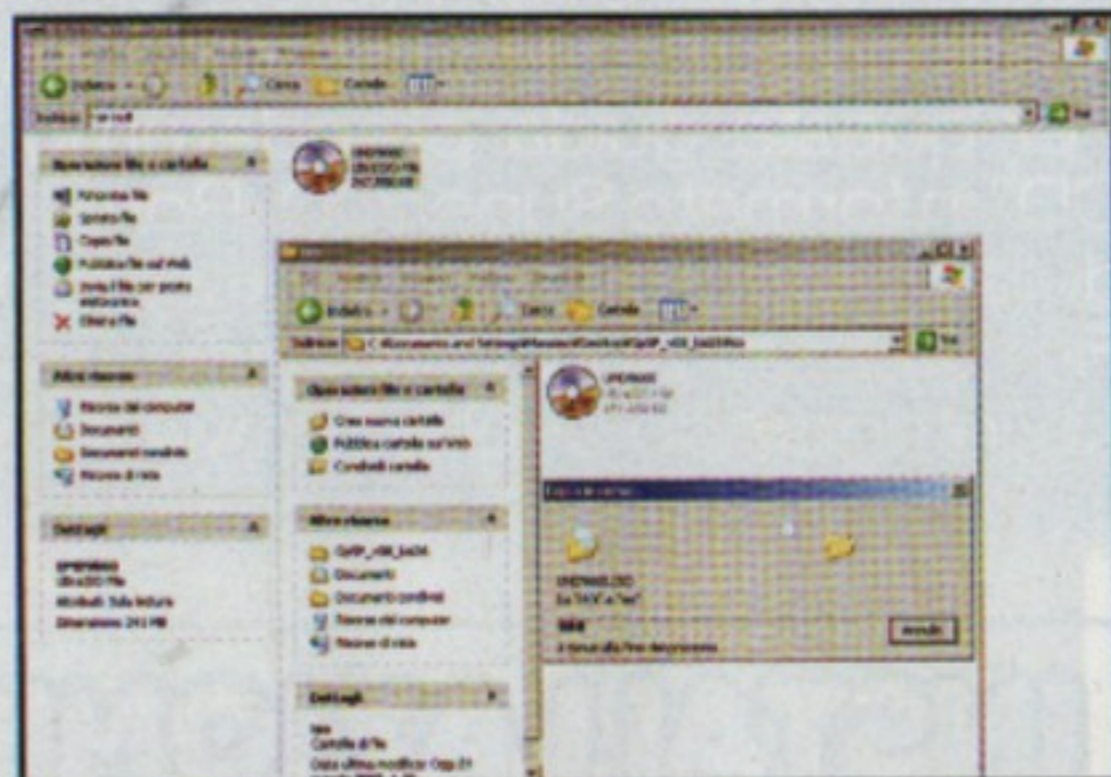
Indietro · Cerca · Cartelle

Indirizzo

Operazioni file e cartelle

Rinomina file
Sposta file
Copia file
Pubblica file sul Web
Invia il file per posta elettronica
Elimina file

Altre risorse

Risorse del computer
Documenti
Documenti condivisi
Risorse di rete

Dettagli

UltraISO File
Attributi: Sola lettura
Dimensione: 241 MB

Indietro · Cerca · Cartelle

Indirizzo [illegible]

Operazioni file e cartelle

Crea nuova cartella
Pubblica cartella sul Web
Condividi cartella

Altre risorse

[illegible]
Documenti
Documenti condivisi
Risorse del computer
Risorse di rete

Dettagli

Cartella di file
Data ultima modifica: Oggi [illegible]

UltraISO File

Copia in corso...

Da '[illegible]' a '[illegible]'

Annulla